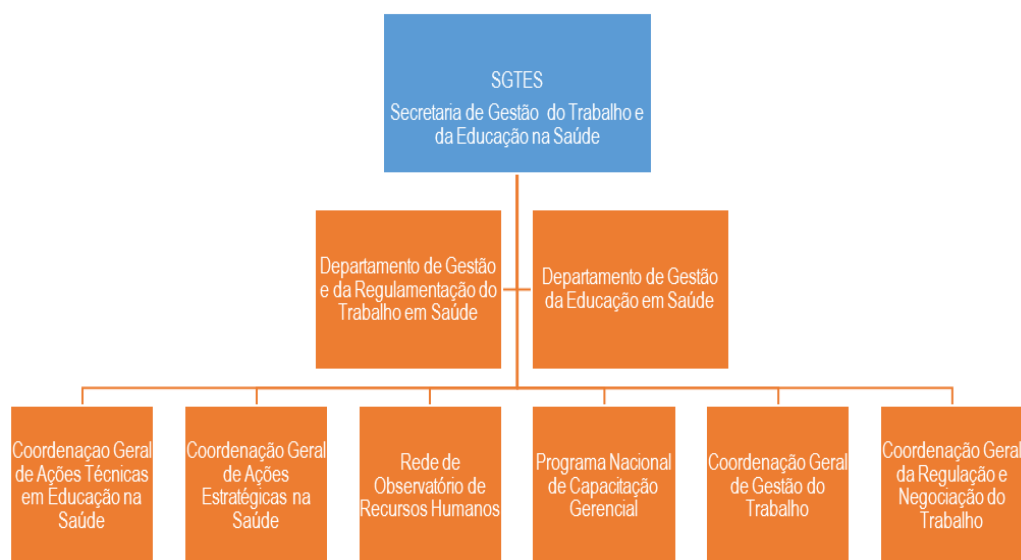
SGTES
Secretaria de Gestão do Trabalho e da Educação na Saúde

Departamento de Gestão e da Regulamentação do Trabalho em Saúde

Departamento de Gestão da Educação em Saúde

Coordenaçao Geral de Ações Técnicas em Educação na Saúde

Coordenação Geral de Ações Estratégicas na Saúde

Rede de Observatório de Recursos Humanos

Programa Nacional de Capacitação Gerencial

Coordenação Geral de Gestão do Trabalho

Coordenação Geral da Regulação e Negociação do Trabalho